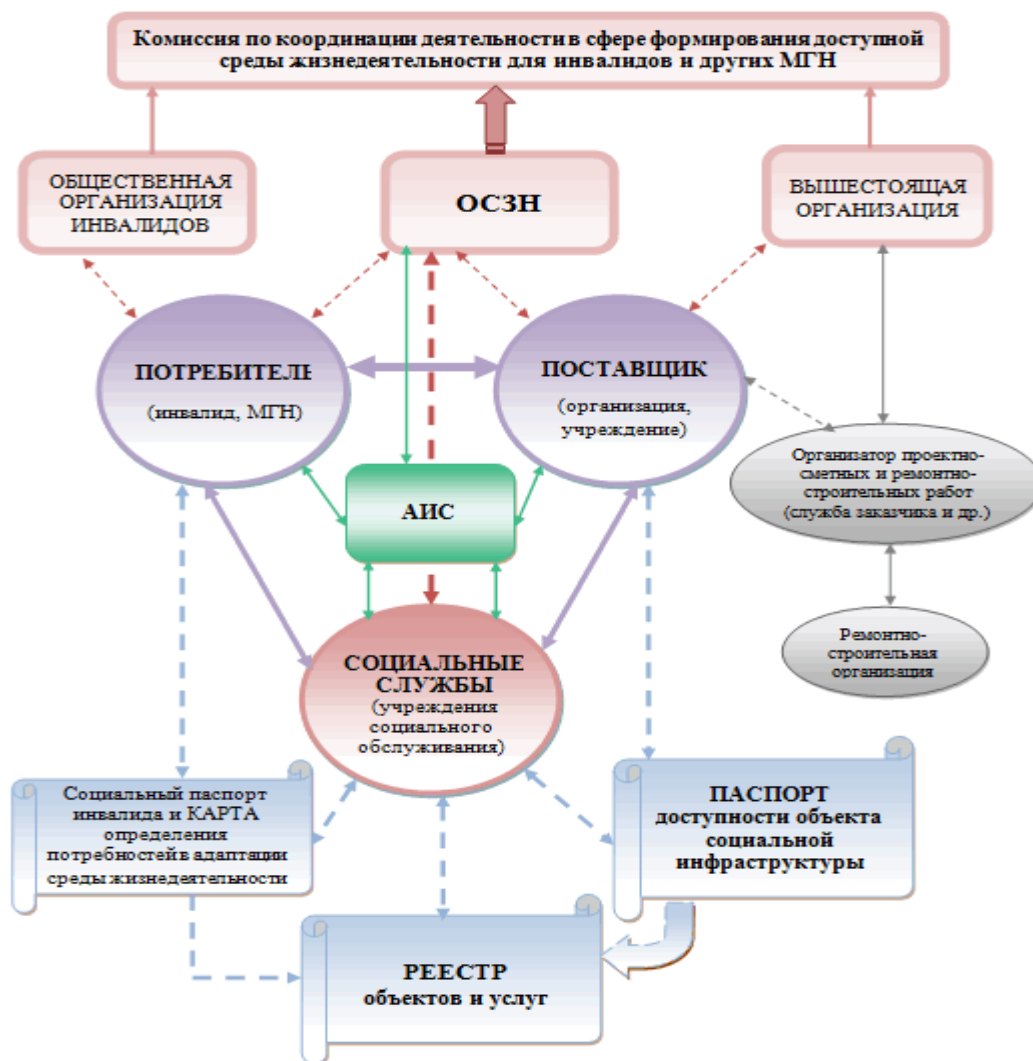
Комиссия по координации деятельности в сфере формирования доступной среды жизнедеятельности для инвалидов и других МГН

ОБЩЕСТВЕННАЯ ОРГАНИЗАЦИЯ ИНВАЛИДОВ

ОСЗН

ВЫШЕСТОЯЩАЯ ОРГАНИЗАЦИЯ

ПОТРЕБИТЕЛЬ
(инвалид, МГН)

ПОСТАВЩИК
(организация, учреждение)

Организатор проектно-сметных и ремонтно-строительных работ (служба заказчика и др.)

АИС

Ремонтно-строительная организация

СОЦИАЛЬНЫЕ СЛУЖБЫ
(учреждения социального обслуживания)

Социальный паспорт инвалида и КАРТА определения потребностей в адаптации среды жизнедеятельности

ПАСПОРТ
доступности объекта социальной инфраструктуры

РЕЕСТР
объектов и услуг